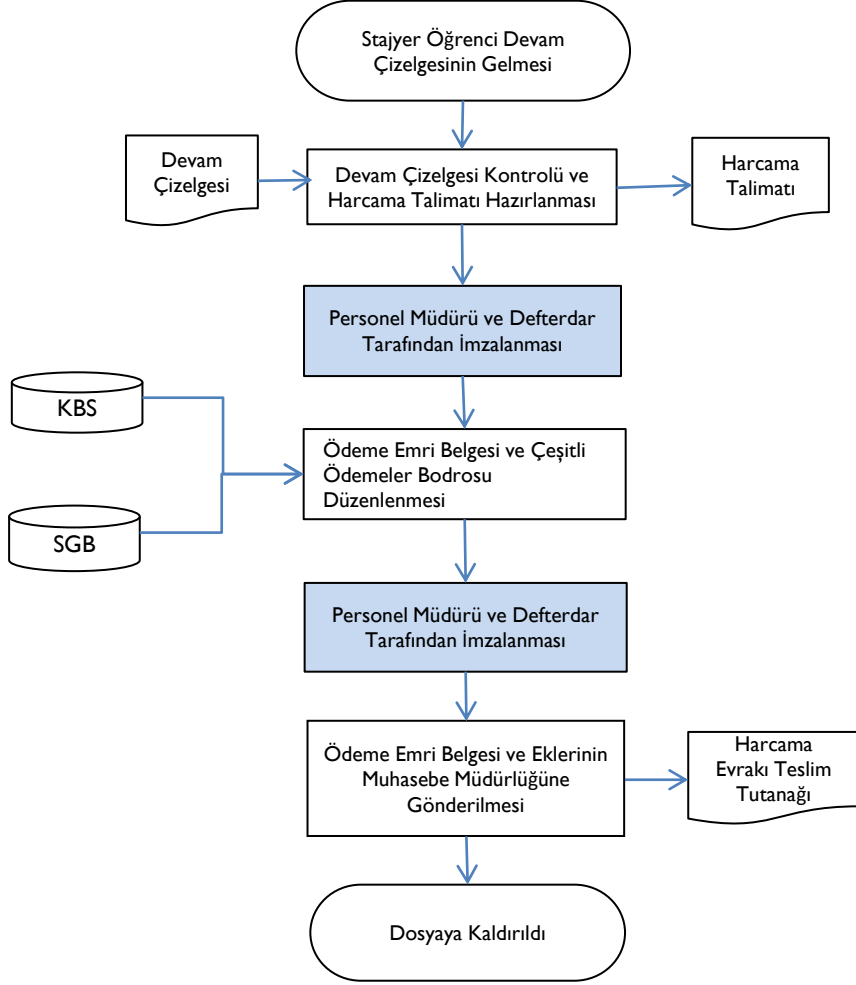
Stajyer Öğrenci Devam Çizelgesinin Gelmesi

Devam Çizelgesi

Devam Çizelgesi Kontrolü ve Harcama Talimatı Hazırlanması

Harcama Talimatı

Personel Müdürü ve Defterdar Tarafından İmzalanması

KBS

SGB

Ödeme Emri Belgesi ve Çeşitli Ödemeler Bodrosu Düzenlenmesi

Personel Müdürü ve Defterdar Tarafından İmzalanması

Ödeme Emri Belgesi ve Eklerinin Muhasebe Müdürlüğüne Gönderilmesi

Harcama Evrakı Teslim Tutanağı

Dosyaya Kaldırıldı